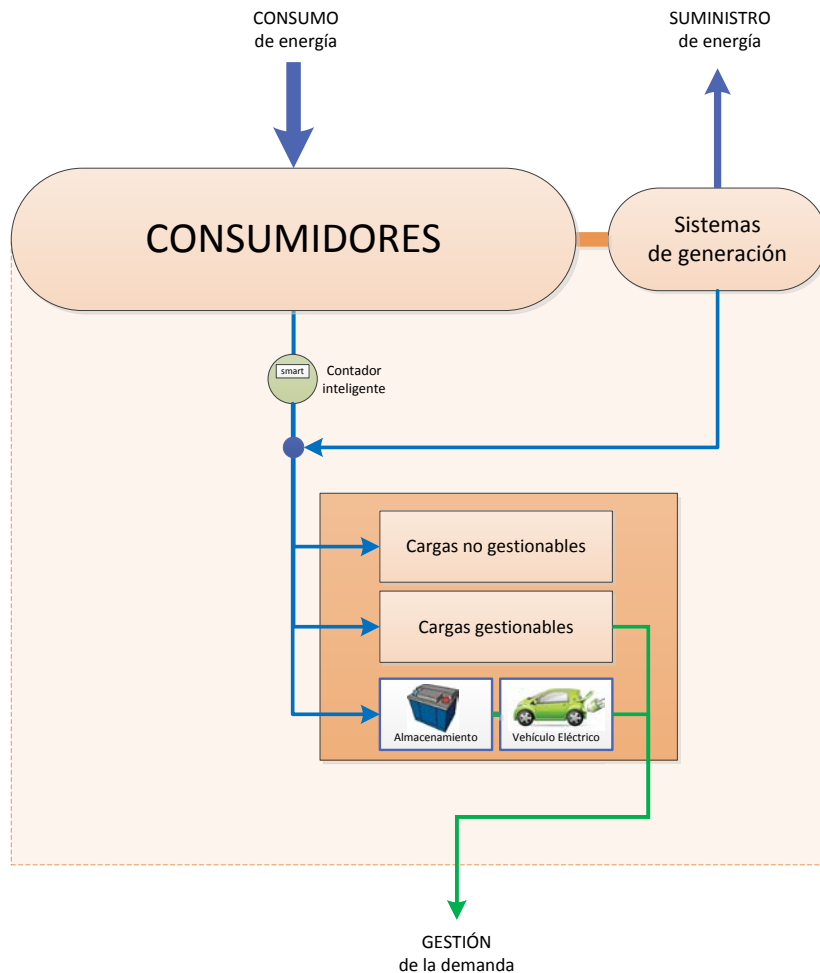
CONSUMO
de energía

SUMINISTRO
de energía

CONSUMIDORES

Sistemas
de generación

smart

Contador
inteligente

Cargas no gestionables

Cargas gestionables

Almacenamiento

Vehículo Eléctrico

GESTIÓN
de la demanda